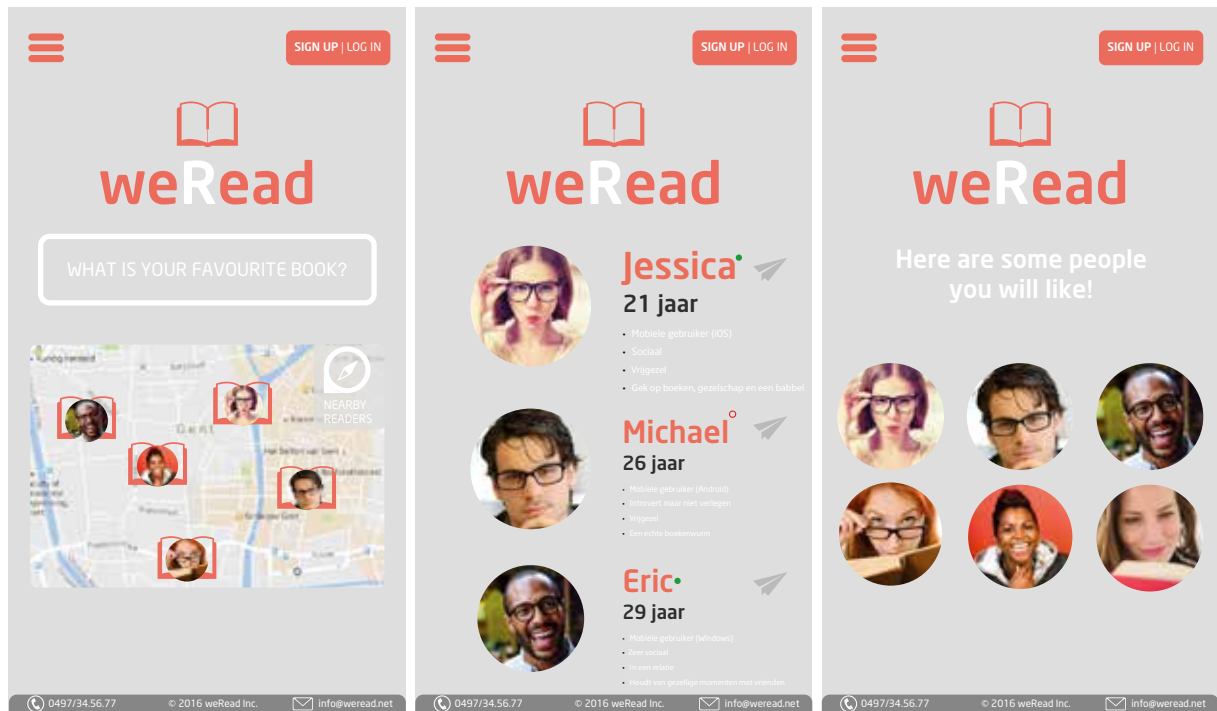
SIGN UP | LOG IN

weRead

WHAT IS YOUR FAVOURITE BOOK?

NEARBY READERS

0497/34.56.77 © 2016 weRead Inc. info@weread.net

SIGN UP | LOG IN

weRead

Jessica

21 jaar

- Mobiele gebruiker (iOS)
- Sociaal
- Vrijgezel
- Gek op boeken, gezelschap en een babbel

Michael

26 jaar

- Mobiele gebruiker (Android)
- Introvert maar niet verlegen
- Vrijgezel
- Een echte boekenwurm

Eric

29 jaar

- Mobiele gebruiker (Windows)
- Zeer sociaal
- In een relatie
- Houdt van gezellige momenten met vrienden

0497/34.56.77 © 2016 weRead Inc. info@weread.net

SIGN UP | LOG IN

weRead

Here are some people you will like!

0497/34.56.77 © 2016 weRead Inc. info@weread.net